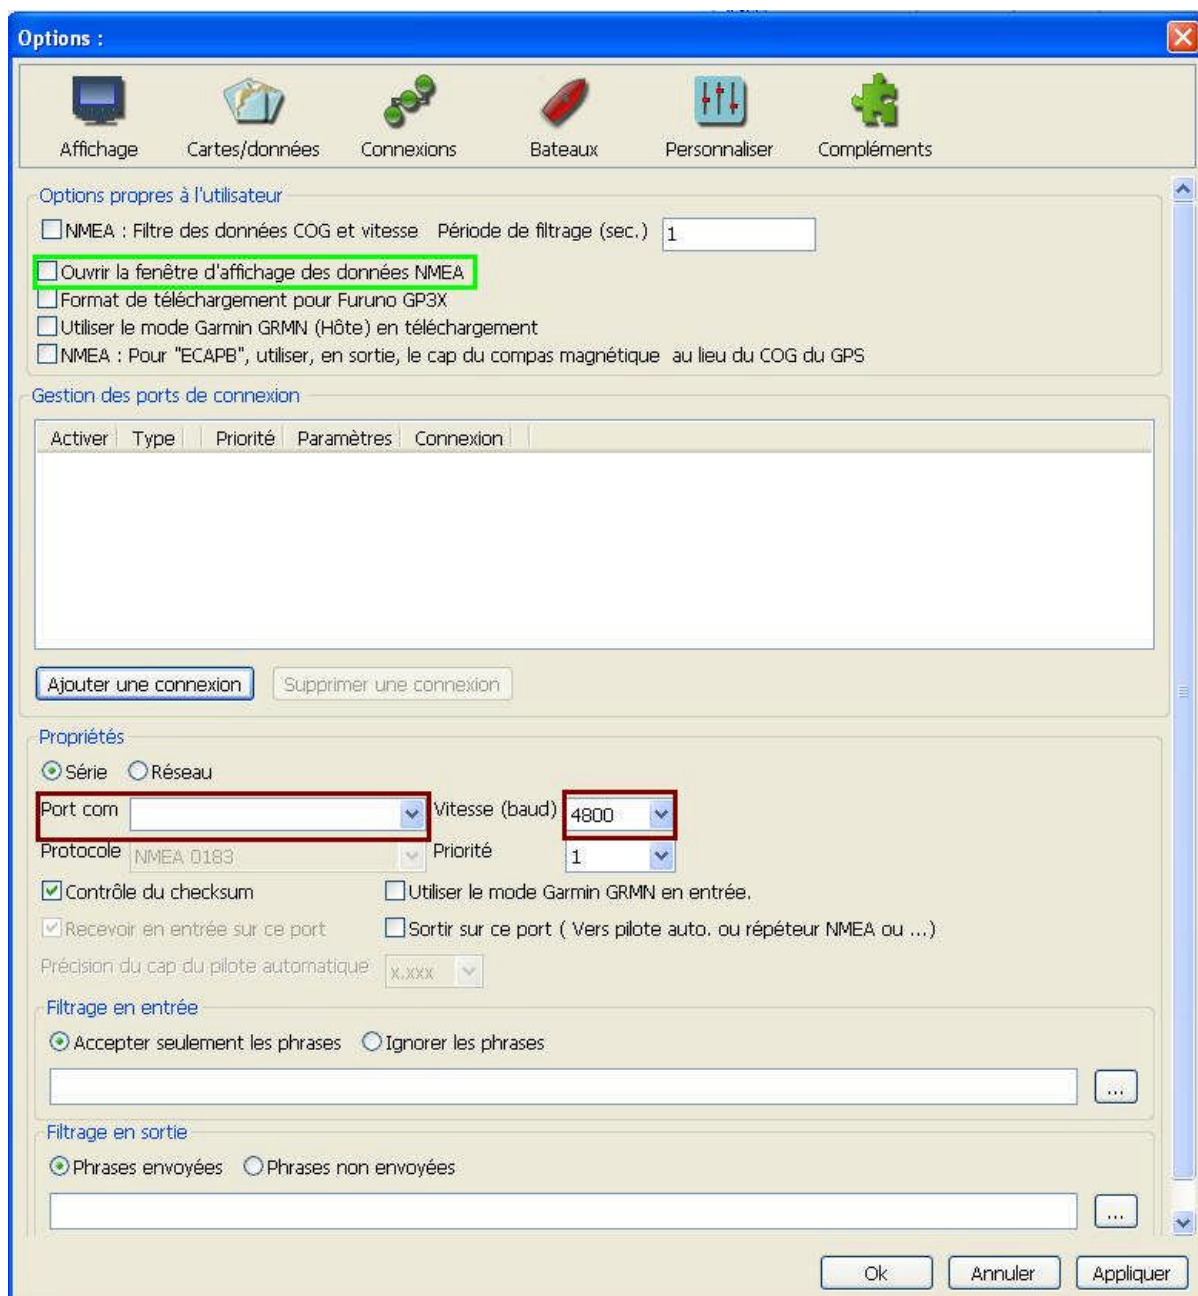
Options :

Affichage
Cartes/données
Connexions
Bateaux
Personnaliser
Compléments

Options propres à l'utilisateur
NMEA : Filtre des données COG et vitesse  Période de filtrage (sec.) 1
Ouvrir la fenêtre d'affichage des données NMEA
Format de téléchargement pour Furuno GP3X
Utiliser le mode Garmin GRMN (Hôte) en téléchargement
NMEA : Pour "ECAPB", utiliser, en sortie, le cap du compas magnétique au lieu du COG du GPS

Gestion des ports de connexion

| Activer | Type | Priorité | Paramètres | Connexion |
|---|---|---|---|---|

Ajouter une connexion
Supprimer une connexion

Propriétés
Série  Réseau
Port com
Vitesse (baud) 4800
Protocole NMEA 0183
Priorité 1
Contrôle du checksum
Utiliser le mode Garmin GRMN en entrée.
Recevoir en entrée sur ce port
Sortir sur ce port ( Vers pilote auto. ou répéteur NMEA ou ...)
Précision du cap du pilote automatique x.xxx

Filtrage en entrée
Accepter seulement les phrases  Ignorer les phrases
...

Filtrage en sortie
Phrases envoyées  Phrases non envoyées
...

Ok
Annuler
Appliquer